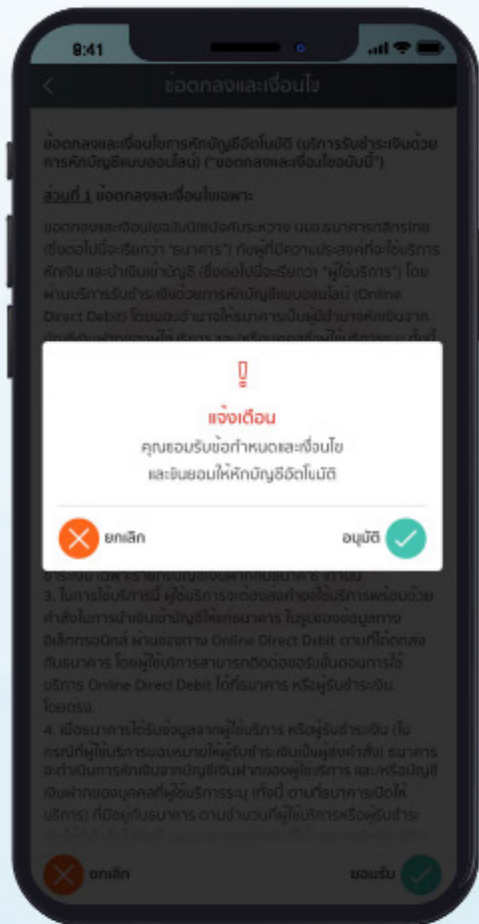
9:41

ข้อตกลงและเงื่อนไข

ข้อตกลงและเงื่อนไขการหักบัญชีอัตโนมัติ (บริการรับชำระเงินด้วยการหักบัญชีแบบออนไลน์) ("ข้อตกลงและเงื่อนไขฉบับนี้")

ส่วนที่ 1 ข้อตกลงและเงื่อนไขเฉพาะ

ข้อตกลงและเงื่อนไขฉบับนี้ใช้บังคับระหว่าง บมจ. ธนาคารกสิกรไทย (ซึ่งต่อไปนี้จะเรียกว่า "ธนาคาร") กับผู้ที่มีความประสงค์ที่จะใช้บริการหักเงิน และนำเงินเข้าบัญชี (ซึ่งต่อไปนี้จะเรียกว่า "ผู้ใช้บริการ") โดยผ่านบริการรับชำระเงินด้วยการหักบัญชีแบบออนไลน์ (Online Direct Debit) โดยยอมอำนาจให้ธนาคารเป็นผู้ดำเนินการหักเงินจาก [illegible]

!
แจ้งเตือน
คุณยอมรับข้อกำหนดและเงื่อนไข
และยินยอมให้หักบัญชีอัตโนมัติ

ยกเลิก
อนุมัติ

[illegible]
3. ในการใช้บริการนี้ ผู้ใช้บริการจะต้องลงทะเบียนใช้บริการพร้อมด้วยคำสั่งในการนำเงินเข้าบัญชีให้แก่ธนาคาร ในรูปของข้อมูลทางอิเล็กทรอนิกส์ ผ่านช่องทาง Online Direct Debit ตามที่ได้ตกลงกับธนาคาร โดยผู้ใช้บริการสามารถติดต่อขอเริ่มต้นขอการใช้บริการ Online Direct Debit ได้ที่ธนาคาร หรือผู้รับชำระเงินโดยตรง
4. เมื่อธนาคารได้รับข้อมูลจากผู้ใช้บริการ หรือผู้รับชำระเงิน (ในกรณีที่ผู้ใช้บริการมอบหมายให้ผู้รับชำระเงินเป็นผู้ส่งคำสั่ง) ธนาคารจะดำเนินการหักเงินจากบัญชีเงินฝากของผู้ใช้บริการ และ/หรือบัญชีเงินฝากของบุคคลที่ผู้ใช้บริการระบุ อาจมี ตามที่ธนาคารเปิดให้บริการ ที่มีอยู่กับธนาคาร ตามจำนวนที่ผู้ใช้บริการหรือผู้รับชำระ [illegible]

ยกเลิก
ยอมรับ